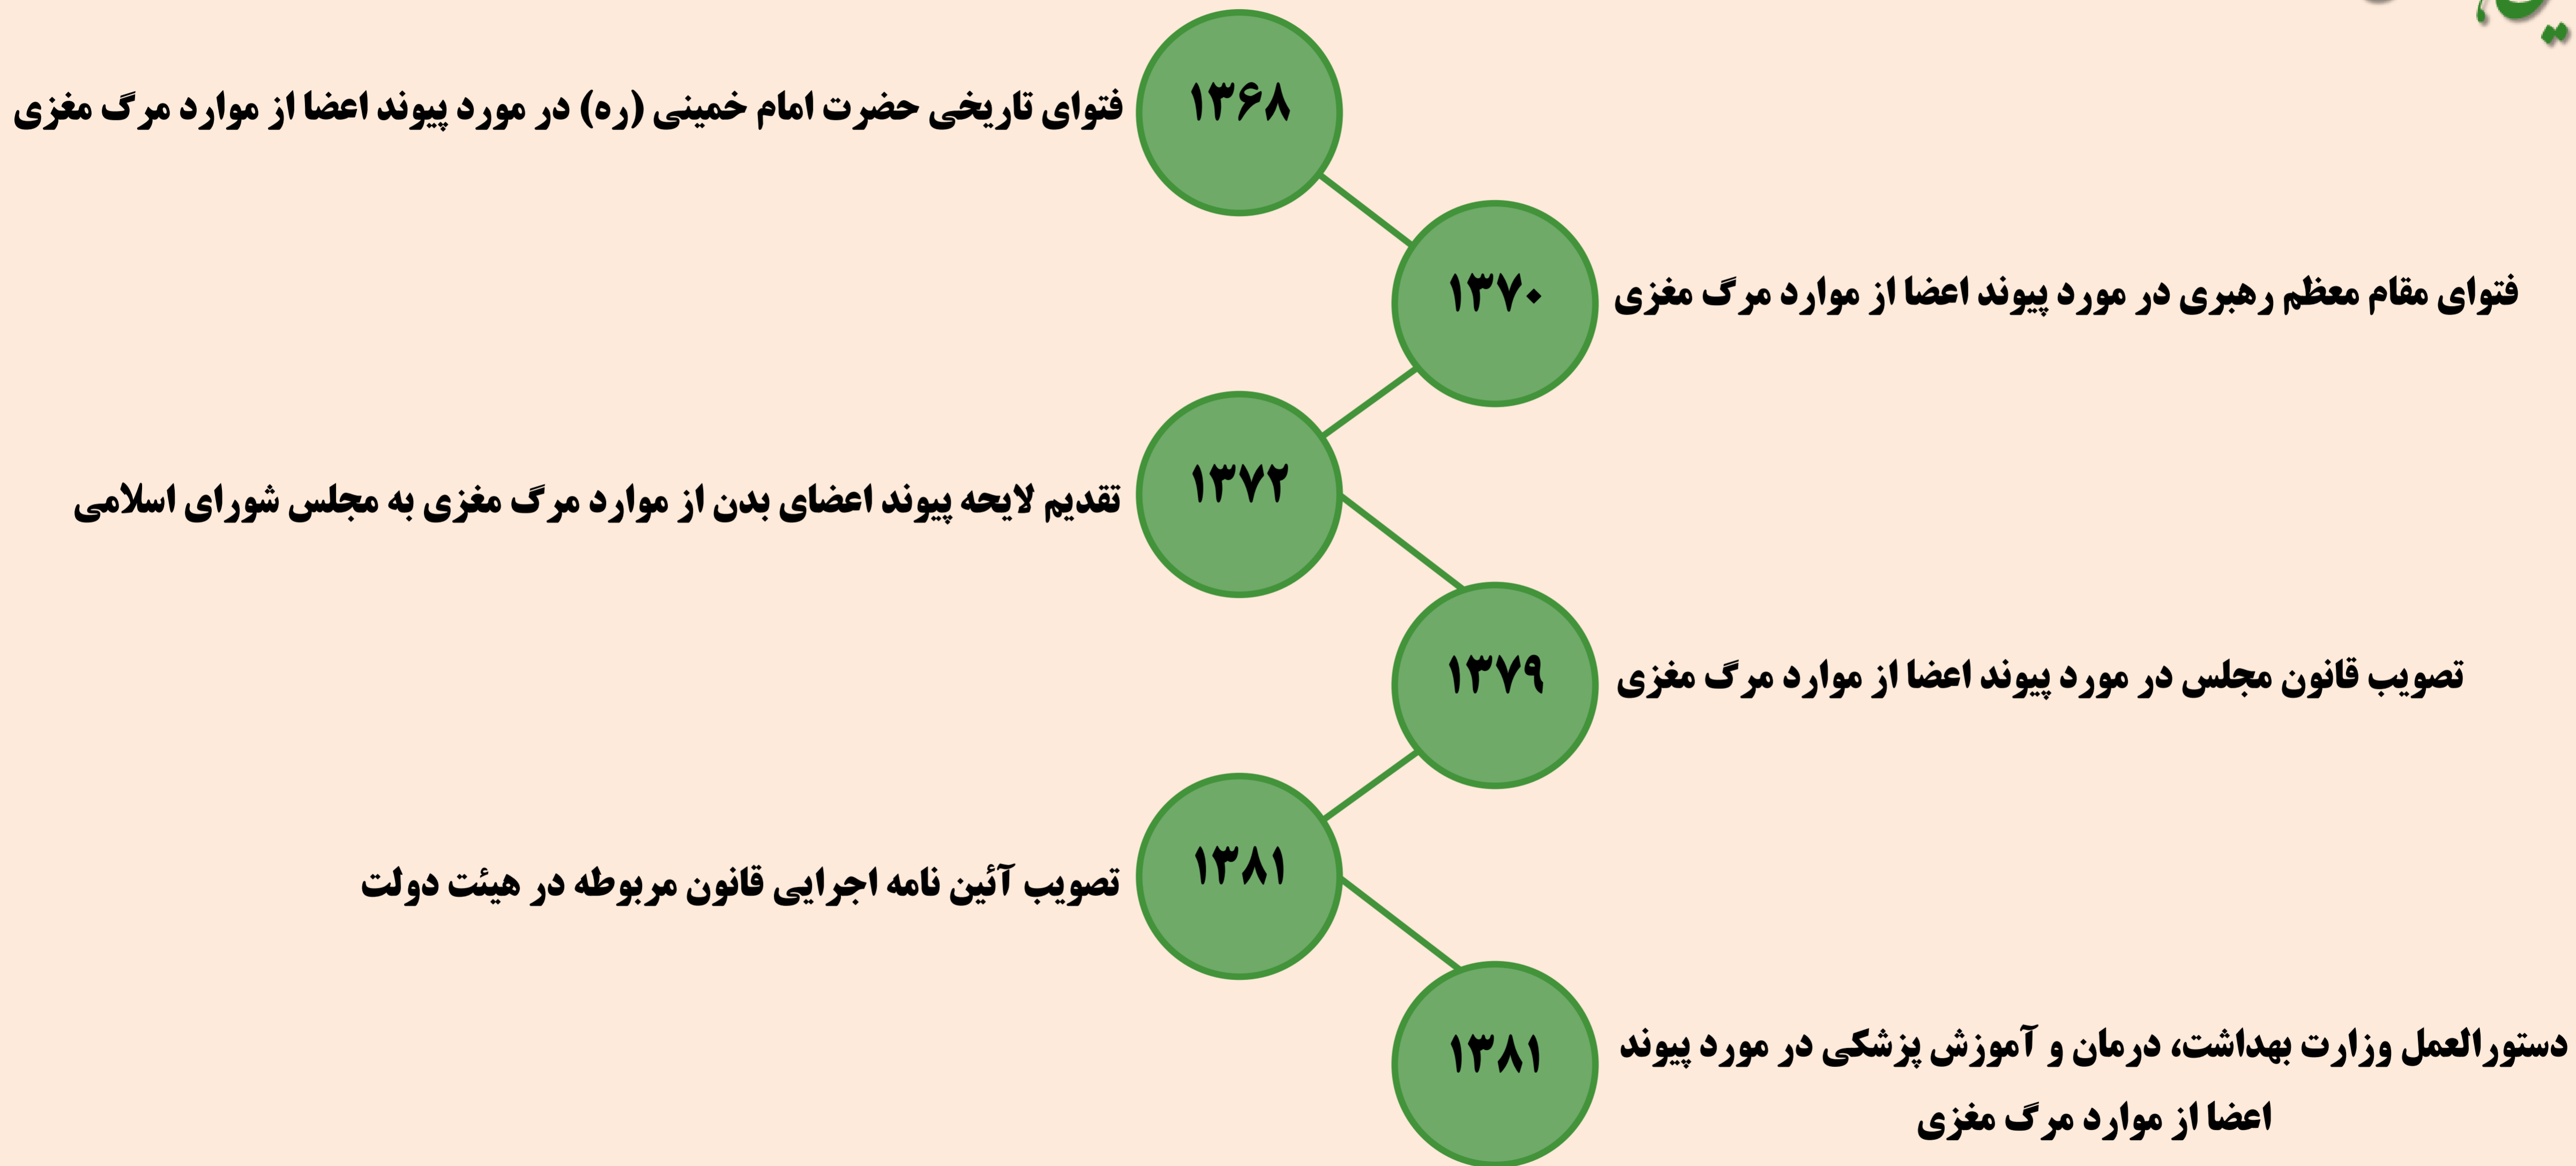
۱۳۶۸
فتوای تاریخی حضرت امام خمینی (ره) در مورد پیوند اعضا از موارد مرگ مغزی

۱۳۷۰
فتوای مقام معظم رهبری در مورد پیوند اعضا از موارد مرگ مغزی

۱۳۷۲
تقدیم لایحه پیوند اعضای بدن از موارد مرگ مغزی به مجلس شورای اسلامی

۱۳۷۹
تصویب قانون مجلس در مورد پیوند اعضا از موارد مرگ مغزی

۱۳۸۱
تصویب آئین نامه اجرایی قانون مربوطه در هیئت دولت

۱۳۸۱
دستورالعمل وزارت بهداشت، درمان و آموزش پزشکی در مورد پیوند اعضا از موارد مرگ مغزی